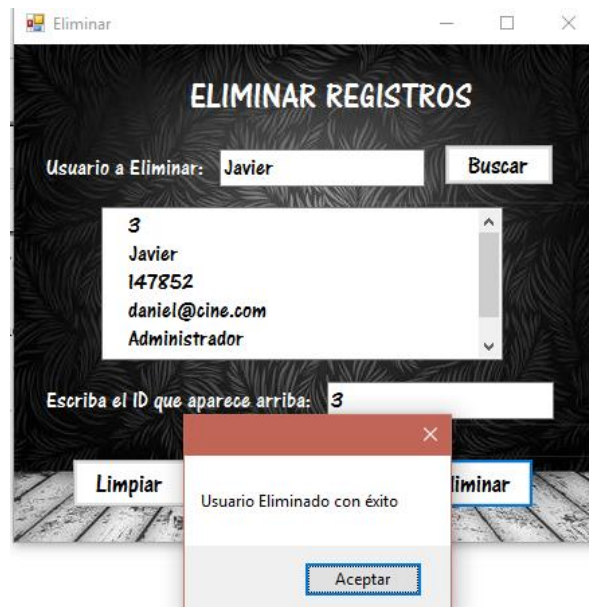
Eliminar

ELIMINAR REGISTROS

Usuario a Eliminar: Javier

Buscar

3
Javier
147852
daniel@cine.com
Administrador

Escriba el ID que aparece arriba: 3

Limpiar

liminar

Usuario Eliminado con éxito

Aceptar